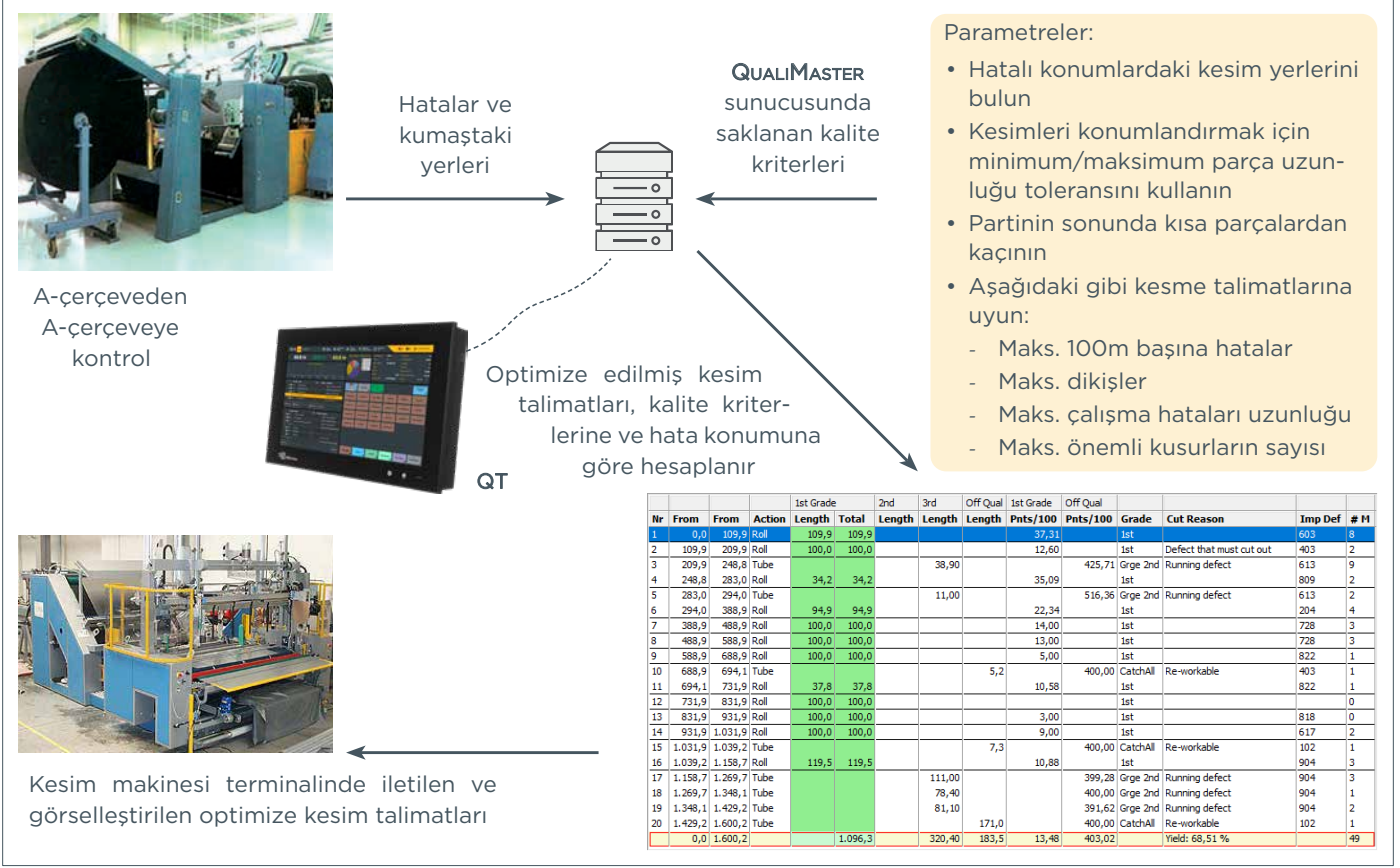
Hatalar ve kumaştaki yerleri

QualiMaster sunucusunda saklanan kalite kriterleri

Parametreler:
- Hatalı konumlardaki kesim yerlerini bulun
- Kesimleri konumlandırmak için minimum/maksimum parça uzunluğu toleransını kullanın
- Partinin sonunda kısa parçalardan kaçının
- Aşağıdaki gibi kesme talimatlarına uyun:
  - Maks. 100m başına hatalar
  - Maks. dikişler
  - Maks. çalışma hataları uzunluğu
  - Maks. önemli kusurların sayısı

A-çerçeveden A-çerçeveye kontrol

Optimize edilmiş kesim talimatları, kalite kriterlerine ve hata konumuna göre hesaplanır

QT

| Nr | From | From | Action | 1st Grade Length | Total | 2nd Length | 3rd Length | Off Qual Length | 1st Grade Pnts/100 | Off Qual Pnts/100 | Grade | Cut Reason | Imp Def | # M |
|---|---|---|---|---|---|---|---|---|---|---|---|---|---|---|
| 1 | 0,0 | 109,9 | Roll | 109,9 | 109,9 | | | | 37,31 | | 1st | | 603 | 8 |
| 2 | 109,9 | 209,9 | Roll | 100,0 | 100,0 | | | | 12,60 | | 1st | Defect that must cut out | 403 | 2 |
| 3 | 209,9 | 248,8 | Tube | | | | 38,90 | | | 425,71 | Grge 2nd | Running defect | 613 | 9 |
| 4 | 248,8 | 283,0 | Roll | 34,2 | 34,2 | | | | 35,09 | | 1st | | 809 | 2 |
| 5 | 283,0 | 294,0 | Tube | | | | 11,00 | | | 516,36 | Grge 2nd | Running defect | 613 | 2 |
| 6 | 294,0 | 388,9 | Roll | 94,9 | 94,9 | | | | 22,34 | | 1st | | 204 | 4 |
| 7 | 388,9 | 488,9 | Roll | 100,0 | 100,0 | | | | 14,00 | | 1st | | 728 | 3 |
| 8 | 488,9 | 588,9 | Roll | 100,0 | 100,0 | | | | 13,00 | | 1st | | 728 | 3 |
| 9 | 588,9 | 688,9 | Roll | 100,0 | 100,0 | | | | 5,00 | | 1st | | 822 | 1 |
| 10 | 688,9 | 694,1 | Tube | | | | | 5,2 | | 400,00 | CatchAll | Re-workable | 403 | 1 |
| 11 | 694,1 | 731,9 | Roll | 37,8 | 37,8 | | | | 10,58 | | 1st | | 822 | 1 |
| 12 | 731,9 | 831,9 | Roll | 100,0 | 100,0 | | | | | | 1st | | | 0 |
| 13 | 831,9 | 931,9 | Roll | 100,0 | 100,0 | | | | 3,00 | | 1st | | 818 | 0 |
| 14 | 931,9 | 1.031,9 | Roll | 100,0 | 100,0 | | | | 9,00 | | 1st | | 617 | 2 |
| 15 | 1.031,9 | 1.039,2 | Tube | | | | | 7,3 | | 400,00 | CatchAll | Re-workable | 102 | 1 |
| 16 | 1.039,2 | 1.158,7 | Roll | 119,5 | 119,5 | | | | 10,88 | | 1st | | 904 | 3 |
| 17 | 1.158,7 | 1.269,7 | Tube | | | | 111,00 | | | 399,28 | Grge 2nd | Running defect | 904 | 3 |
| 18 | 1.269,7 | 1.348,1 | Tube | | | | 78,40 | | | 400,00 | Grge 2nd | Running defect | 904 | 1 |
| 19 | 1.348,1 | 1.429,2 | Tube | | | | 81,10 | | | 391,62 | Grge 2nd | Running defect | 904 | 2 |
| 20 | 1.429,2 | 1.600,2 | Tube | | | | | 171,0 | | 400,00 | CatchAll | | 102 | 1 |
| | 0,0 | 1.600,2 | | | 1.096,3 | | 320,40 | 183,5 | 13,48 | 403,02 | | Yield: 68,51 % | | 49 |

Kesim makinesi terminalinde iletilen ve görselleştirilen optimize kesim talimatları